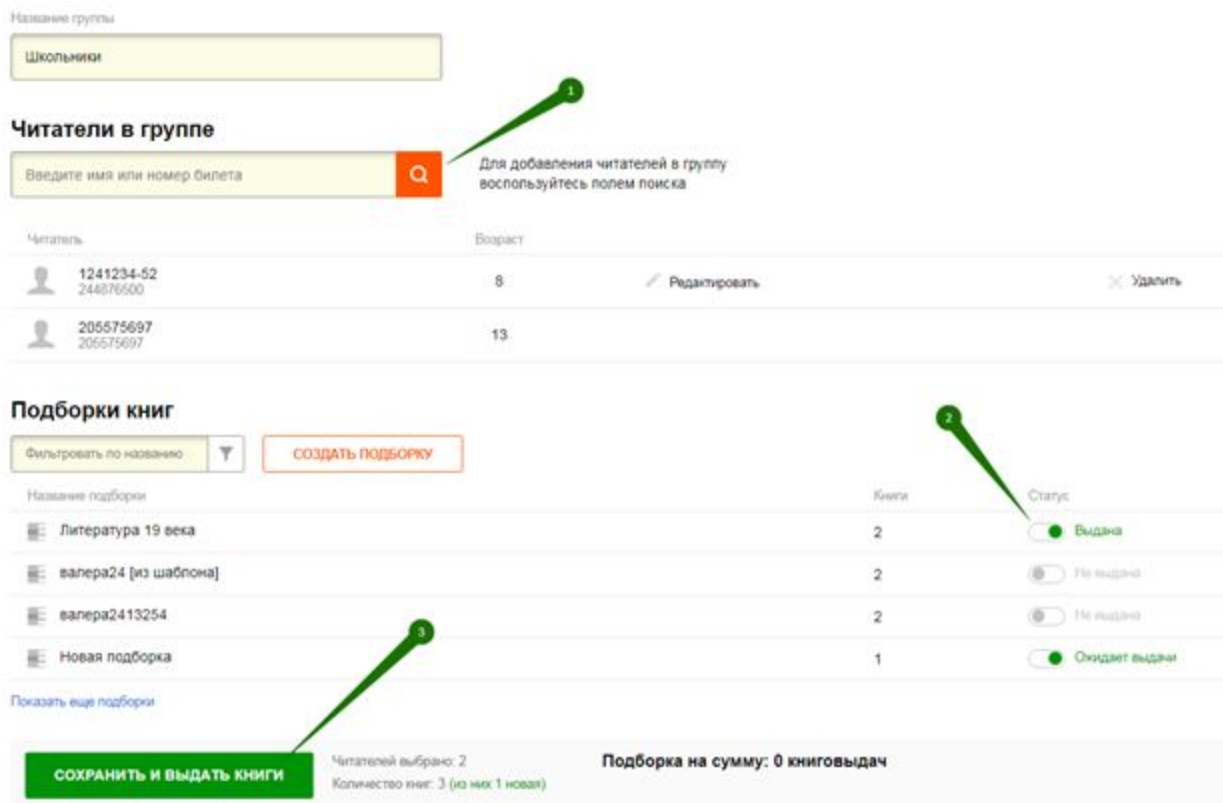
Название группы

Школьники

1

Читатели в группе

Введите имя или номер билета

Для добавления читателей в группу воспользуйтесь полем поиска

| Читатель | Возраст | | |
|---|---|---|---|
| 1241234-52 244876500 | 8 | Редактировать | Удалить |
| 205575697 205575697 | 13 | | |

Подборки книг

2

Фильтровать по названию

СОЗДАТЬ ПОДБОРКУ

| Название подборки | Книги | Статус |
|---|---|---|
| Литература 19 века | 2 | Выдана |
| валера24 [из шаблона] | 2 | Не выдана |
| валера2413254 | 2 | Не выдана |
| Новая подборка | 1 | Ожидает выдачи |

3

Показать еще подборки

СОХРАНИТЬ И ВЫДАТЬ КНИГИ

Читателей выбрано: 2
Количество книг: 3 (из них 1 новая)

Подборка на сумму: 0 книговыдач